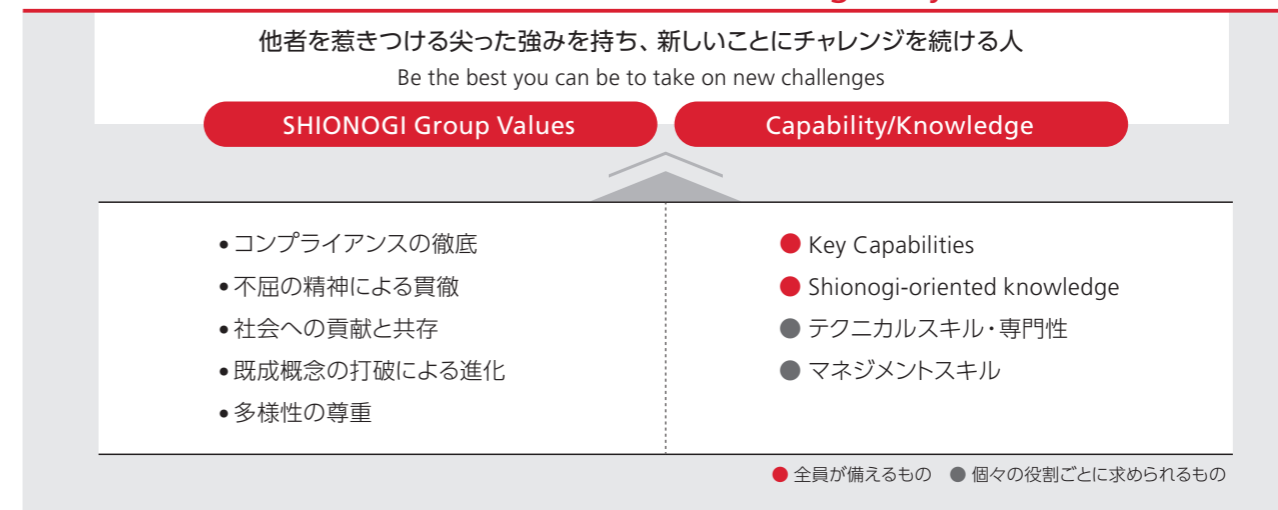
他者を惹きつける尖った強みを持ち、新しいことにチャレンジを続ける人
Be the best you can be to take on new challenges

SHIONOGI Group Values

Capability/Knowledge

• コンプライアンスの徹底
• 不屈の精神による貫徹
• 社会への貢献と共存
• 既成概念の打破による進化
• 多様性の尊重

● Key Capabilities
● Shionogi-oriented knowledge
● テクニカルスキル・専門性
● マネジメントスキル

● 全員が備えるもの ● 個々の役割ごとに求められるもの